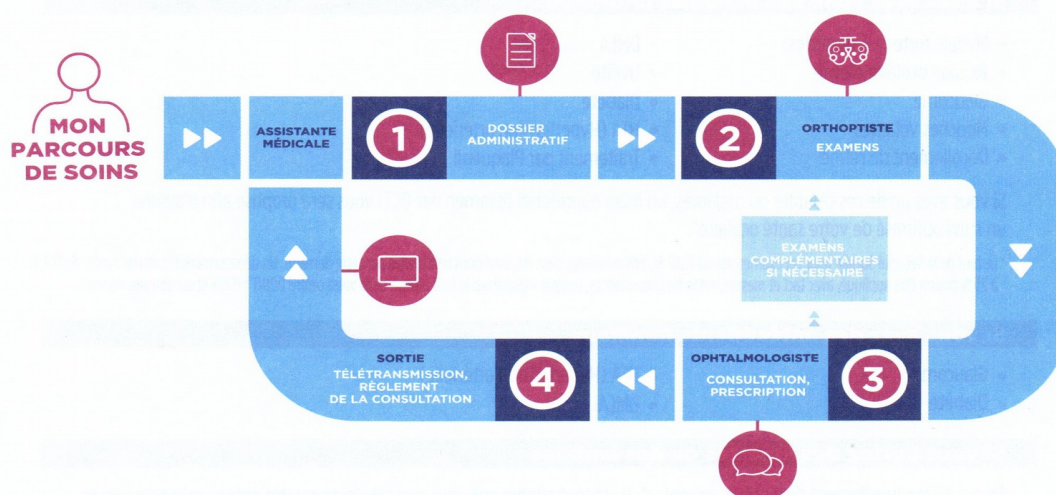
MON PARCOURS DE SOINS

ASSISTANTE MÉDICALE

1

DOSSIER ADMINISTRATIF

2

ORTHOPTISTE
EXAMENS

EXAMENS COMPLÉMENTAIRES SI NÉCESSAIRE

OPHTALMOLOGISTE
CONSULTATION, PRESCRIPTION

3

4

SORTIE
TÉLÉTRANSMISSION, RÈGLEMENT DE LA CONSULTATION